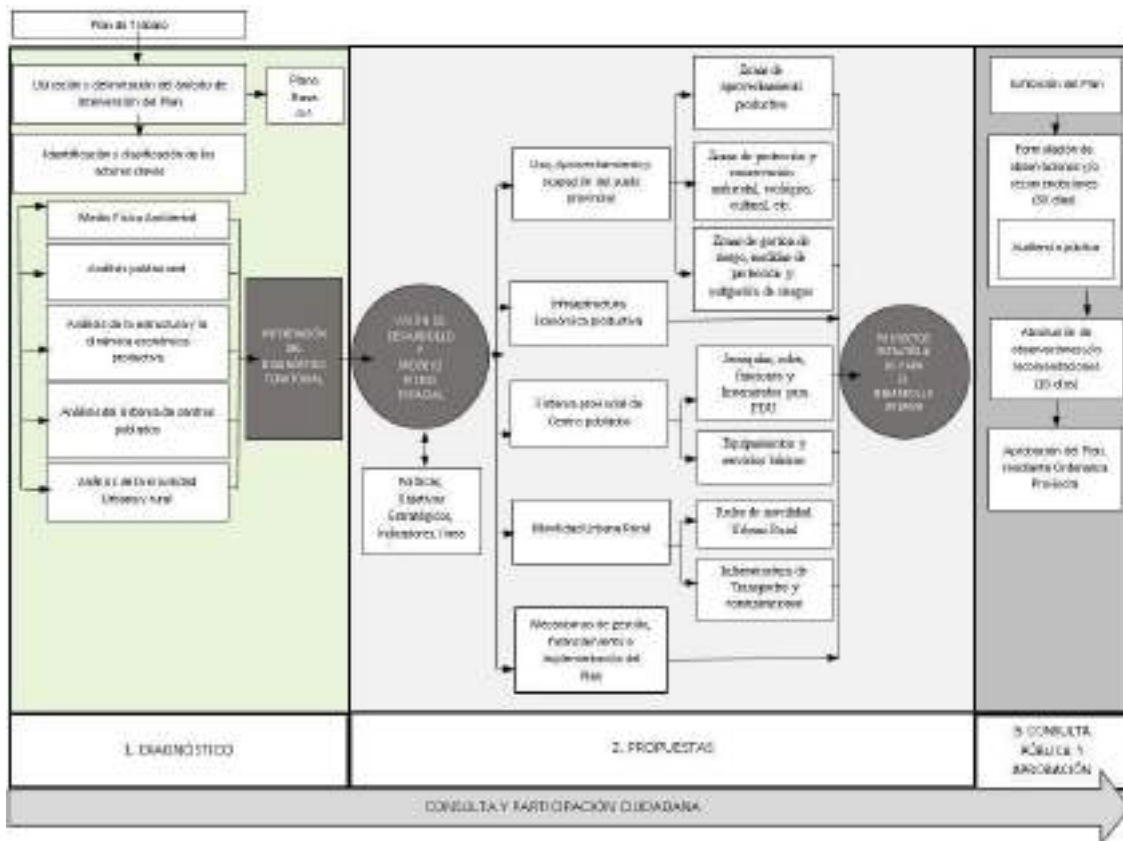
Plan de Trabajo

Ubicación y delimitación del ámbito de intervención del Plan

Plano Base

Identificación y clasificación de los actores claves

Medio Físico Ambiental

Análisis poblacional

Análisis de la estructura y la dinámica económico productiva

Análisis del sistema de centros poblados

Análisis de la movilidad Urbano rural

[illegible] DEL DIAGNÓSTICO TERRITORIAL

VISIÓN DE DESARROLLO Y MODELO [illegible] ESPACIAL

Políticas, Objetivos Estratégicos, Indicadores, Metas

Uso, aprovechamiento y ocupación del suelo provincial

Zonas de aprovechamiento productivo

Zonas de protección y conservación ambiental, ecológica, cultural, etc.

Zonas de gestión de riesgo, medidas de prevención y mitigación de riesgos

Infraestructura Económica productiva

Sistema provincial de Centros poblados

Jerarquías, roles, funciones y lineamientos para PDU

Equipamientos y servicios básicos

Movilidad Urbano Rural

Redes de movilidad Urbano Rural

Infraestructura de Transporte y comunicaciones

Mecanismos de gestión, financiamiento e implementación del Plan

PROYECTO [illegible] DE PLAN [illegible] DESARROLLO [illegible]

Exhibición del Plan

Formulación de observaciones y/o recomendaciones (30 días)

Audiencia pública

Absolución de observaciones y/o recomendaciones (20 días)

Aprobación del Plan, mediante Ordenanza Provincial

1. DIAGNÓSTICO

2. PROPUESTAS

3. CONSULTA PÚBLICA Y APROBACIÓN

CONSULTA Y PARTICIPACIÓN CIUDADANA